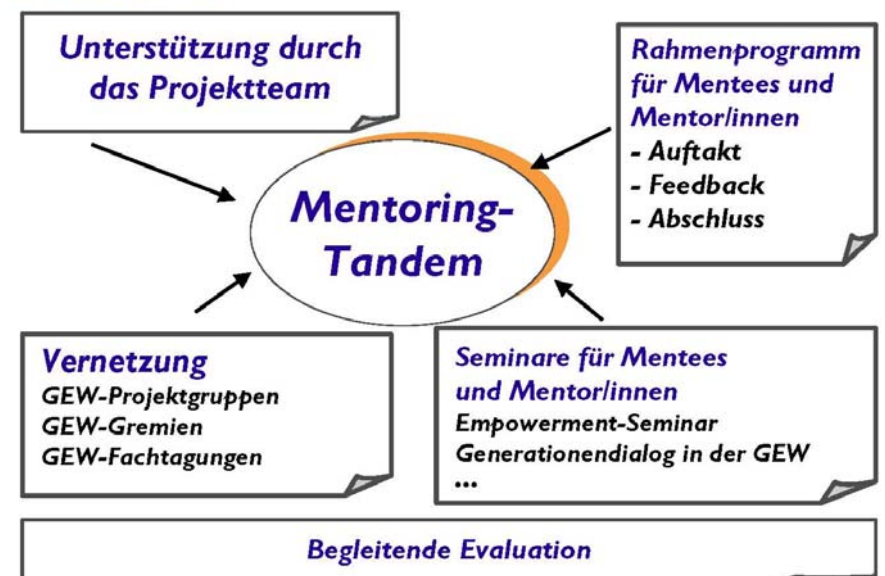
Unterstützung durch das Projektteam

Rahmenprogramm für Mentees und Mentor/innen
- Auftakt
- Feedback
- Abschluss

Mentoring-Tandem

Vernetzung
GEW-Projektgruppen
GEW-Gremien
GEW-Fachtagungen

Seminare für Mentees und Mentor/innen
Empowerment-Seminar
Generationendialog in der GEW
...

Begleitende Evaluation